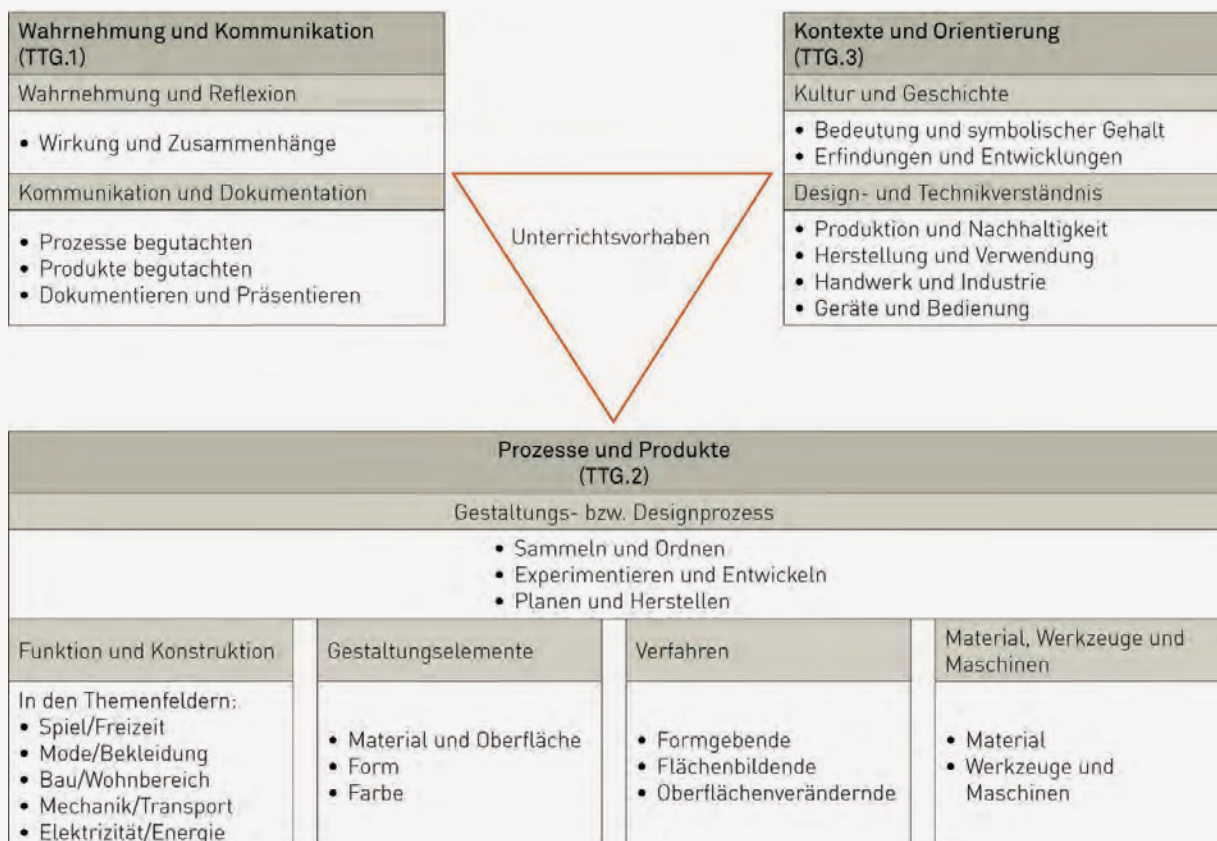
Wahrnehmung und Kommunikation (TTG.1)

Wahrnehmung und Reflexion

• Wirkung und Zusammenhänge

Kommunikation und Dokumentation

• Prozesse begutachten
• Produkte begutachten
• Dokumentieren und Präsentieren

Unterrichtsvorhaben

Kontexte und Orientierung (TTG.3)

Kultur und Geschichte

• Bedeutung und symbolischer Gehalt
• Erfindungen und Entwicklungen

Design- und Technikverständnis

• Produktion und Nachhaltigkeit
• Herstellung und Verwendung
• Handwerk und Industrie
• Geräte und Bedienung

Prozesse und Produkte (TTG.2)

Gestaltungs- bzw. Designprozess

• Sammeln und Ordnen
• Experimentieren und Entwickeln
• Planen und Herstellen

Funktion und Konstruktion

In den Themenfeldern:
• Spiel/Freizeit
• Mode/Bekleidung
• Bau/Wohnbereich
• Mechanik/Transport
• Elektrizität/Energie

Gestaltungselemente

• Material und Oberfläche
• Form
• Farbe

Verfahren

• Formgebende
• Flächenbildende
• Oberflächenverändernde

Material, Werkzeuge und Maschinen

• Material
• Werkzeuge und Maschinen